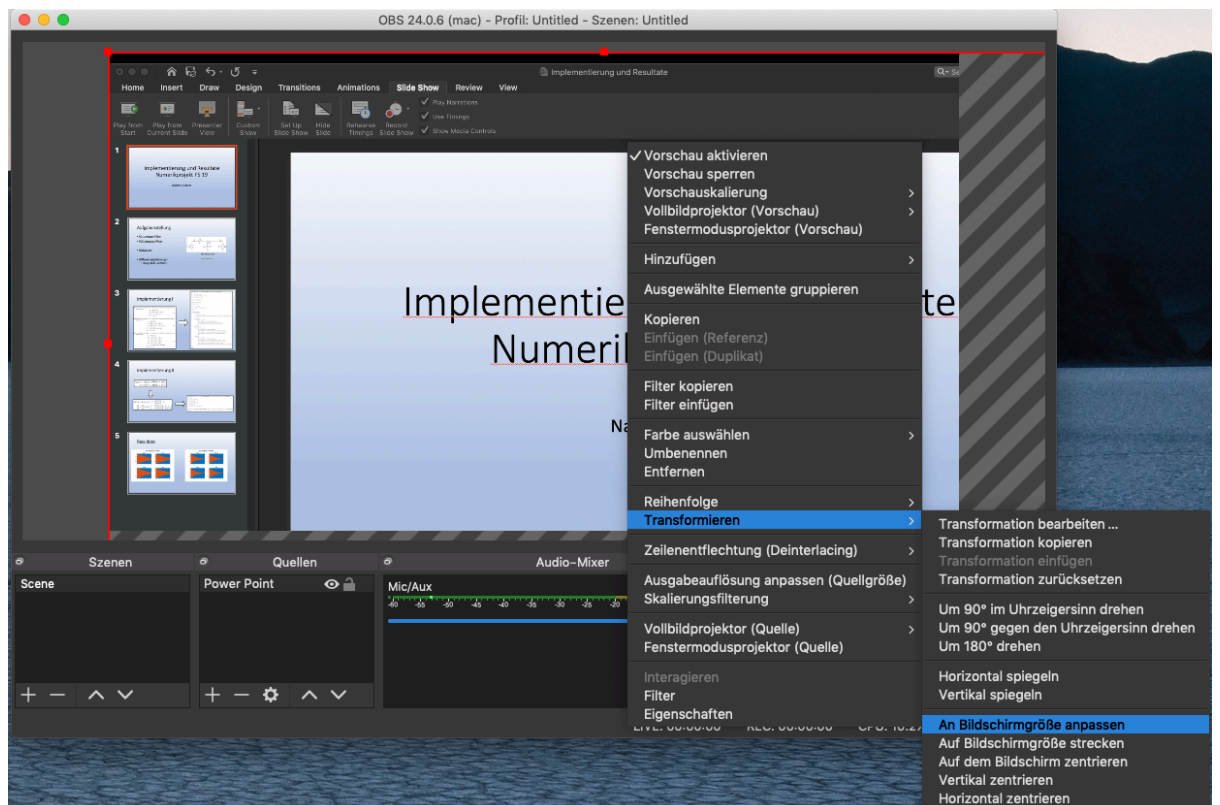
OBS 24.0.6 (mac) - Profil: Untitled - Szenen: Untitled

Implementierung und Resultate

Home Insert Draw Design Transitions Animations Slide Show Review View

Play from Start Play from Current Slide Presenter View Custom Show Set Up Slide Show Hide Slide Rehearse Timings Record Slide Show

Play Narrations
Use Timings
Show Media Controls

1
Implementierung und Resultate Numerikprojekt FS 19

2
Aufgabenstellung

3
Implementierung I

4
Implementierung II

5
Resultate

Implementie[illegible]te
Numeri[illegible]
Na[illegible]

✓ Vorschau aktivieren
Vorschau sperren
Vorschauskalierung
Vollbildprojektor (Vorschau)
Fenstermodusprojektor (Vorschau)
Hinzufügen
Ausgewählte Elemente gruppieren
Kopieren
Einfügen (Referenz)
Einfügen (Duplikat)
Filter kopieren
Filter einfügen
Farbe auswählen
Umbenennen
Entfernen
Reihenfolge
Transformieren
Zeilenentflechtung (Deinterlacing)
Ausgabeauflösung anpassen (Quellgröße)
Skalierungsfilterung
Vollbildprojektor (Quelle)
Fenstermodusprojektor (Quelle)
Interagieren
Filter
Eigenschaften

Transformation bearbeiten ...
Transformation kopieren
Transformation einfügen
Transformation zurücksetzen
Um 90° im Uhrzeigersinn drehen
Um 90° gegen den Uhrzeigersinn drehen
Um 180° drehen
Horizontal spiegeln
Vertikal spiegeln
An Bildschirmgröße anpassen
Auf Bildschirmgröße strecken
Auf dem Bildschirm zentrieren
Vertikal zentrieren
Horizontal zentrieren

Szenen
Scene
Quellen
Power Point
Audio-Mixer
Mic/Aux
-60 -55 -50 -45 -40 -35 -30 -25 -20

LIVE: 00:00:00 REC: 00:00:00 CPU: 10.2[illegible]